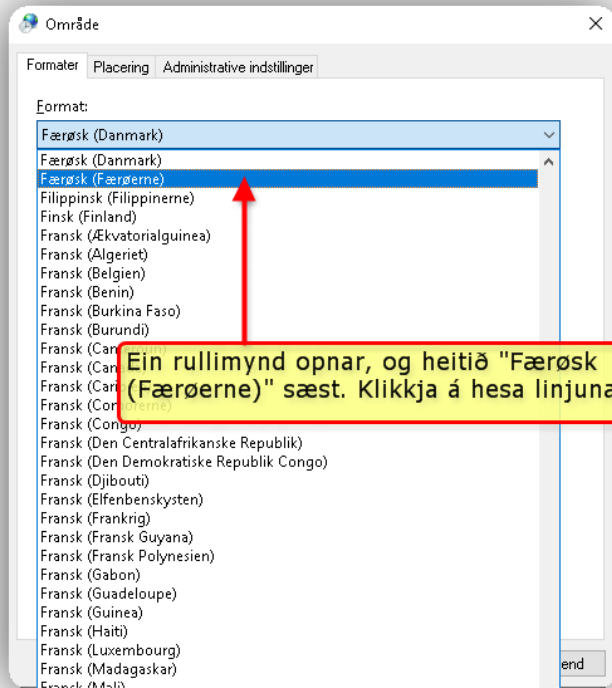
Område

Formater | Placering | Administrative indstillinger

Format:

Færøsk (Danmark)

Færøsk (Danmark)
Færøsk (Færøerne)
Filippinsk (Filippinerne)
Finsk (Finland)
Fransk (Ækvatorialguinea)
Fransk (Algeriet)
Fransk (Belgien)
Fransk (Benin)
Fransk (Burkina Faso)
Fransk (Burundi)
Fransk (Can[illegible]
Fransk (Can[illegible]
Fransk (Car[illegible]
Fransk (Com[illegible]erne)
Fransk (Congo)
Fransk (Den Centralafrikanske Republik)
Fransk (Den Demokratiske Republik Congo)
Fransk (Djibouti)
Fransk (Elfenbenskysten)
Fransk (Frankrig)
Fransk (Fransk Guyana)
Fransk (Fransk Polynesien)
Fransk (Gabon)
Fransk (Guadeloupe)
Fransk (Guinea)
Fransk (Haiti)
Fransk (Luxembourg)
Fransk (Madagaskar)
Fransk (Mali)

Ein rullimynd opnar, og heitið "Færøsk (Færøerne)" sæst. Klikkja á hesa linjuna

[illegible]end